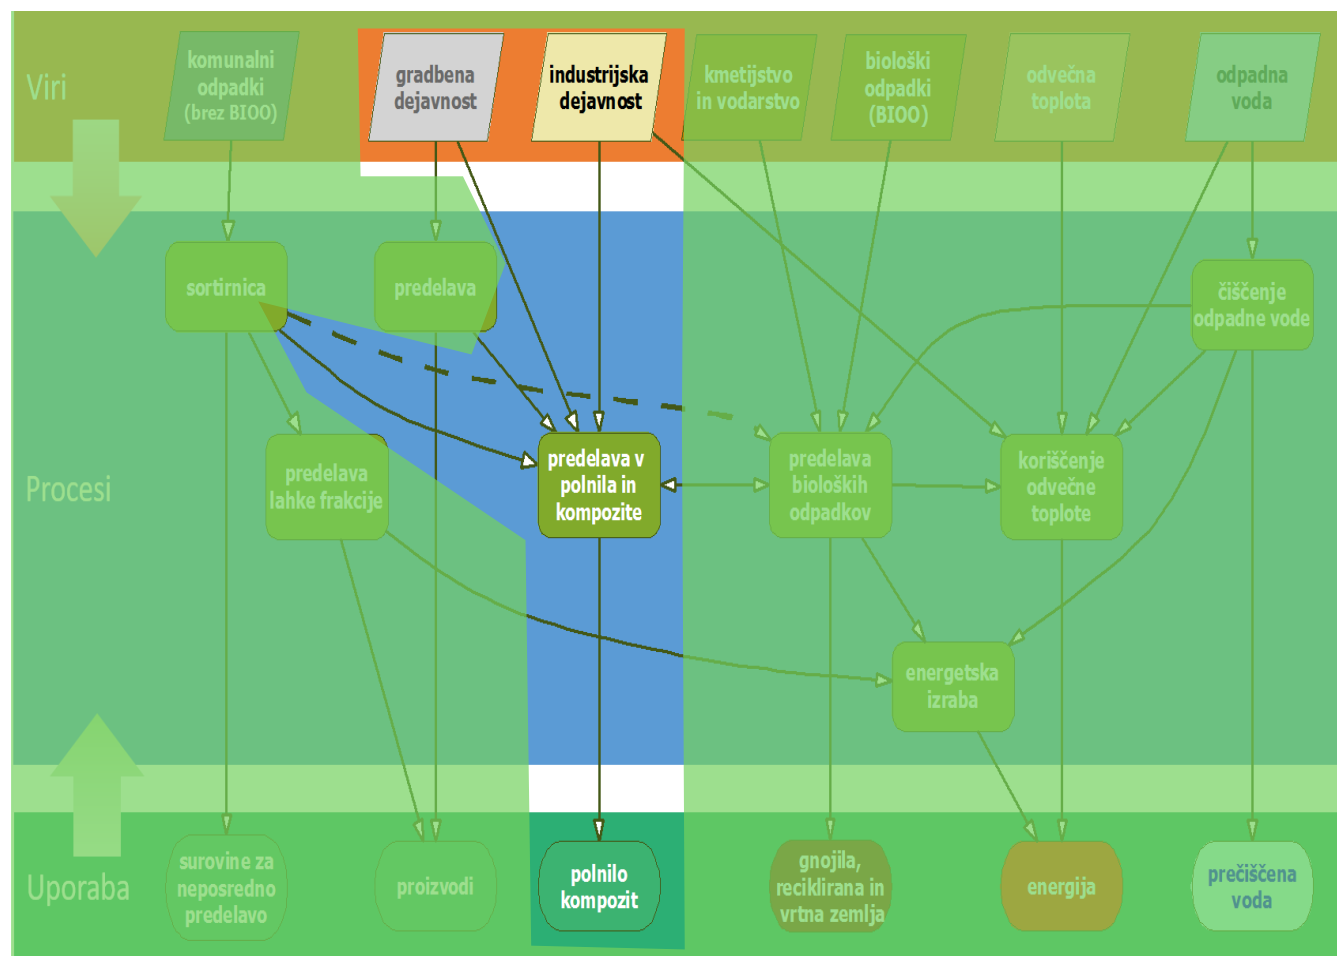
Viri

komunalni odpadki (brez BIOO)

gradbena dejavnost

industrijska dejavnost

kmetijstvo in vodarstvo

biološki odpadki (BIOO)

odvečna toplota

odpadna voda

Procesi

sortirnica

predelava

čiščenje odpadne vode

predelava lahke frakcije

predelava v polnila in kompozite

predelava bioloških odpadkov

koriščenje odvečne toplote

energetska izraba

Uporaba

surovine za neposredno predelavo

proizvodi

polnilo kompozit

gnojila, reciklirana in vrtna zemlja

energija

prečiščena voda